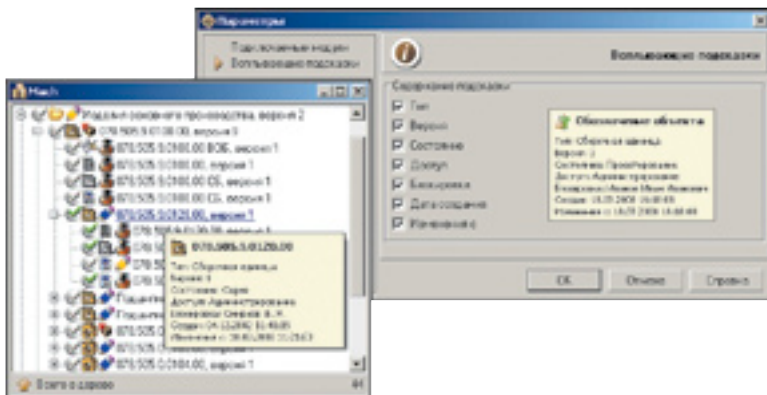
Параметры

Подключенные модули
Всплывающие подсказки

Всплывающие подсказки

Содержание подсказки
Тип
Версия
Состояние
Доступ
Блокировка
Дата создания
Изменено с

Обозначение объекта
Тип: Сборочная единица
Версия: 2
Состояние: Проектирование
Доступ: Администрирование
Блокировка: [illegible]
Создан: 15.05.2008 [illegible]
Изменено с: 15.05.2008 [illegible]

OK
Отмена
Справка

Mach
Изделие основного производства, версия 2
078.505.5.0100.00, версия 5
078.505.5.0100.00.ВОБ, версия 1
078.505.5.0100.00, версия 1
078.505.5.0100.00.СБ, версия 1
078.505.5.0100.00.СБ, версия 1
078.505.5.0120.00, версия 1
078.505.5.0120.00
Тип: Сборочная единица
Версия: 1
Состояние: Серия
Доступ: Администрирование
Блокировка: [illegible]
Создан: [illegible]
Изменено с: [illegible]
Подшипник
Подшипник
078.505.0
078.505.5.0100.00, версия 1
Всего в дереве
41